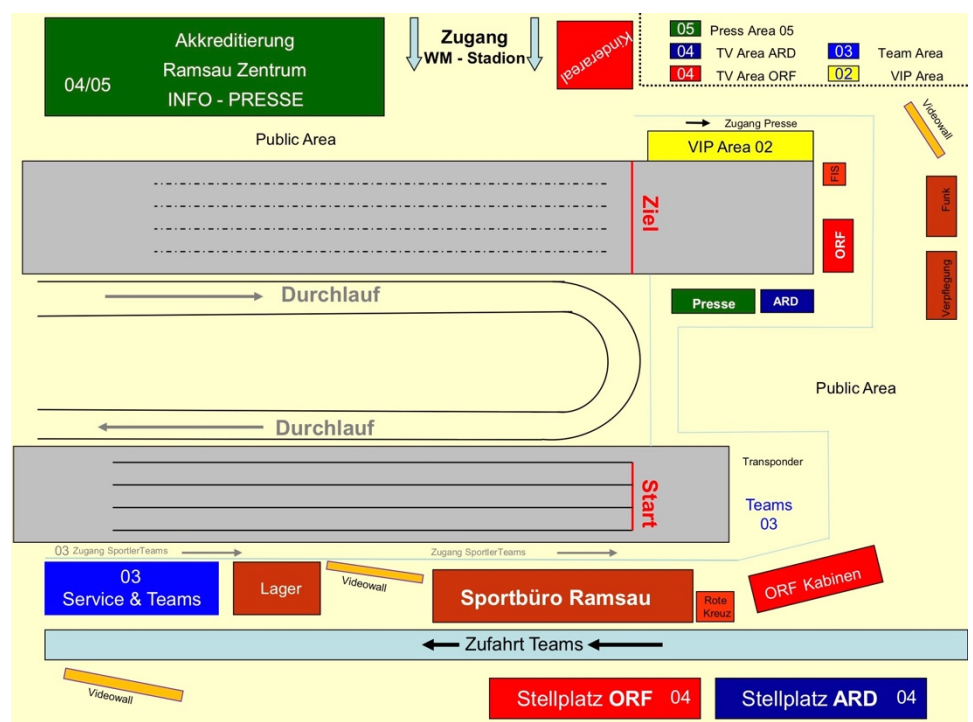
04/05

Akkreditierung
Ramsau Zentrum
INFO - PRESSE

Zugang
WM - Stadion

Kinderareal

| | | | |
|---|---|---|---|
| 05 | Press Area 05 | | |
| 04 | TV Area ARD | 03 | Team Area |
| 04 | TV Area ORF | 02 | VIP Area |

Videowall

Zugang Presse

Public Area

VIP Area 02

FIS

Funk

Ziel

ORF

Verpflegung

Durchlauf

Presse

ARD

Public Area

Durchlauf

Transponder

Start

Teams
03

03 Zugang SportlerTeams

Zugang SportlerTeams

03
Service & Teams

Lager

Videowall

Sportbüro Ramsau

Rote Kreuz

ORF Kabinen

Zufahrt Teams

Videowall

Stellplatz ORF 04

Stellplatz ARD 04